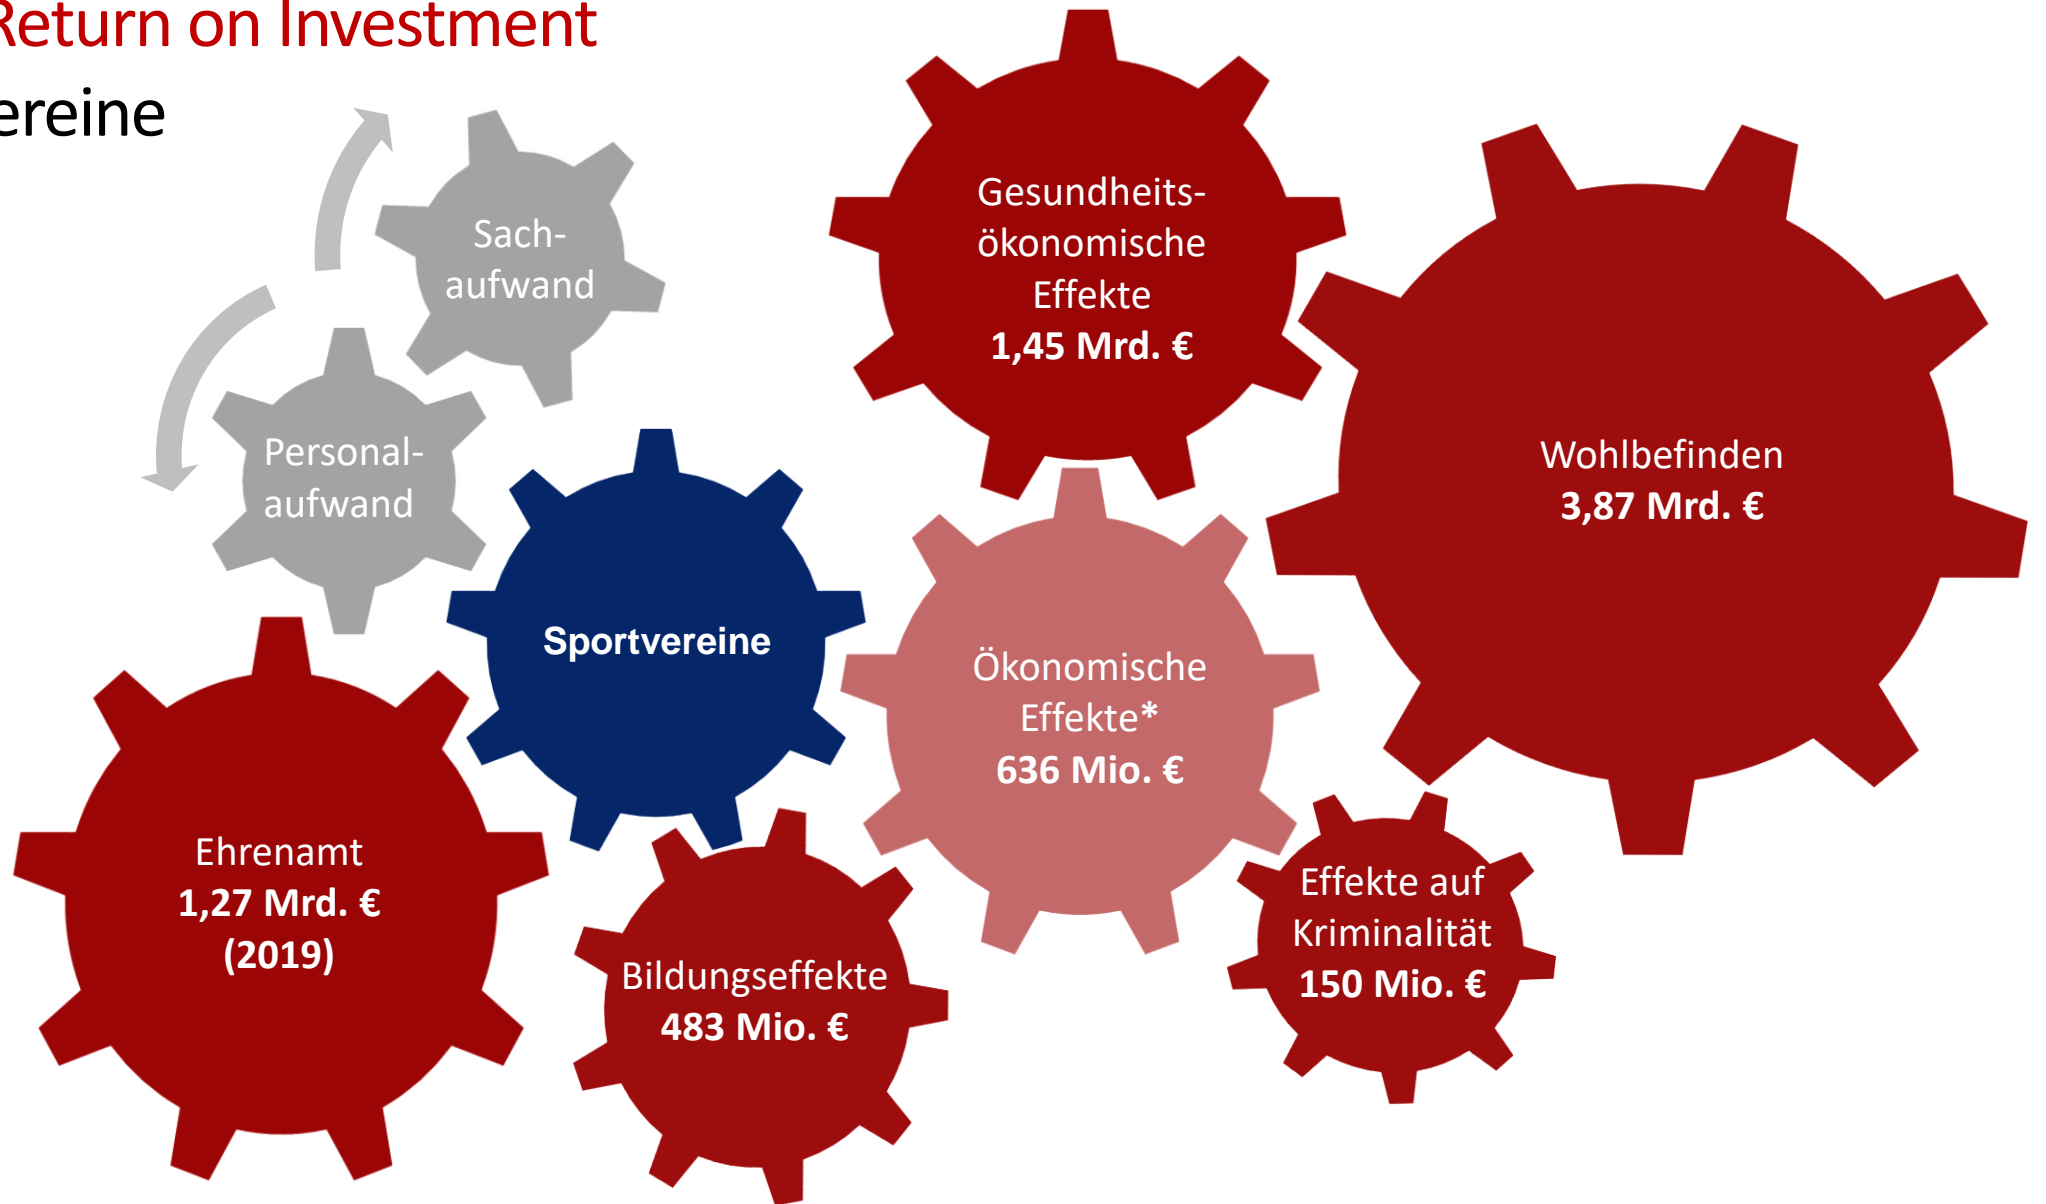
Return on Investment
ereine

Sachaufwand

Personalaufwand

Sportvereine

Gesundheitsökonomische Effekte
1,45 Mrd. €

Wohlbefinden
3,87 Mrd. €

Ökonomische Effekte*
636 Mio. €

Ehrenamt
1,27 Mrd. €
(2019)

Bildungseffekte
483 Mio. €

Effekte auf Kriminalität
150 Mio. €